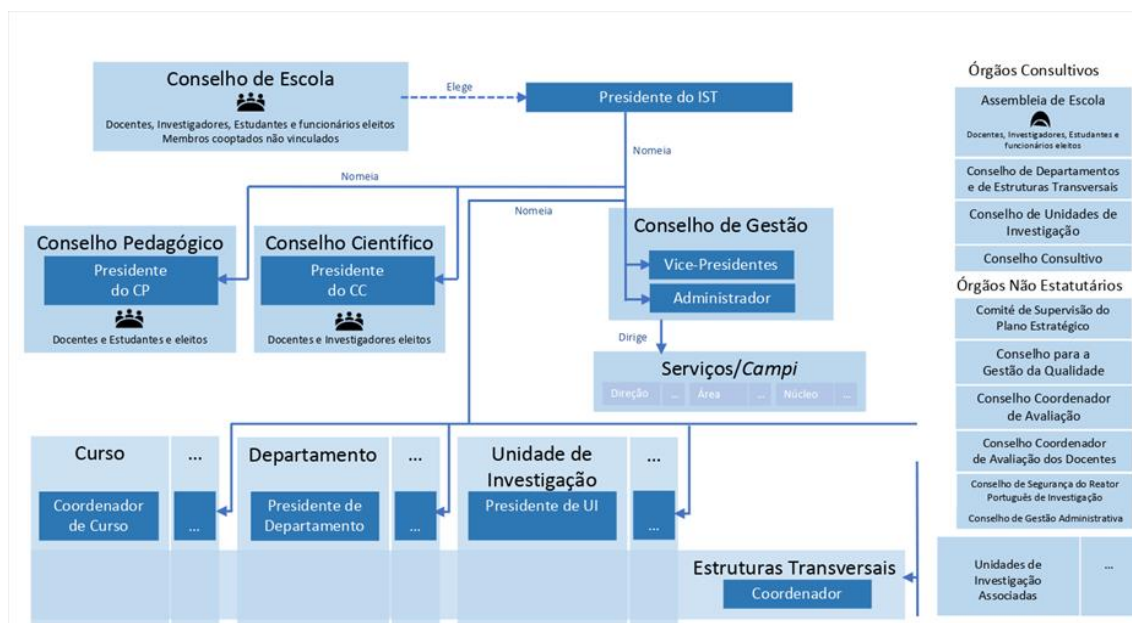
Conselho de Escola
Docentes, Investigadores, Estudantes e funcionários eleitos
Membros cooptados não vinculados

Elege

Presidente do IST

Nomeia

Nomeia

Nomeia

Conselho Pedagógico
Presidente do CP
Docentes e Estudantes e eleitos

Conselho Científico
Presidente do CC
Docentes e Investigadores eleitos

Conselho de Gestão
Vice-Presidentes
Administrador

Dirige

Serviços/*Campi*
Direção | ... | Área | ... | Núcleo | ...

Curso
Coordenador de Curso

...
...

Departamento
Presidente de Departamento

...
...

Unidade de Investigação
Presidente de UI

...
...

Estruturas Transversais
Coordenador

Órgãos Consultivos
Assembleia de Escola
Docentes, Investigadores, Estudantes e funcionários eleitos
Conselho de Departamentos e de Estruturas Transversais
Conselho de Unidades de Investigação
Conselho Consultivo

Órgãos Não Estatutários
Comité de Supervisão do Plano Estratégico
Conselho para a Gestão da Qualidade
Conselho Coordenador de Avaliação
Conselho Coordenador de Avaliação dos Docentes
Conselho de Segurança do Reator Português de Investigação
Conselho de Gestão Administrativa

Unidades de Investigação Associadas
...